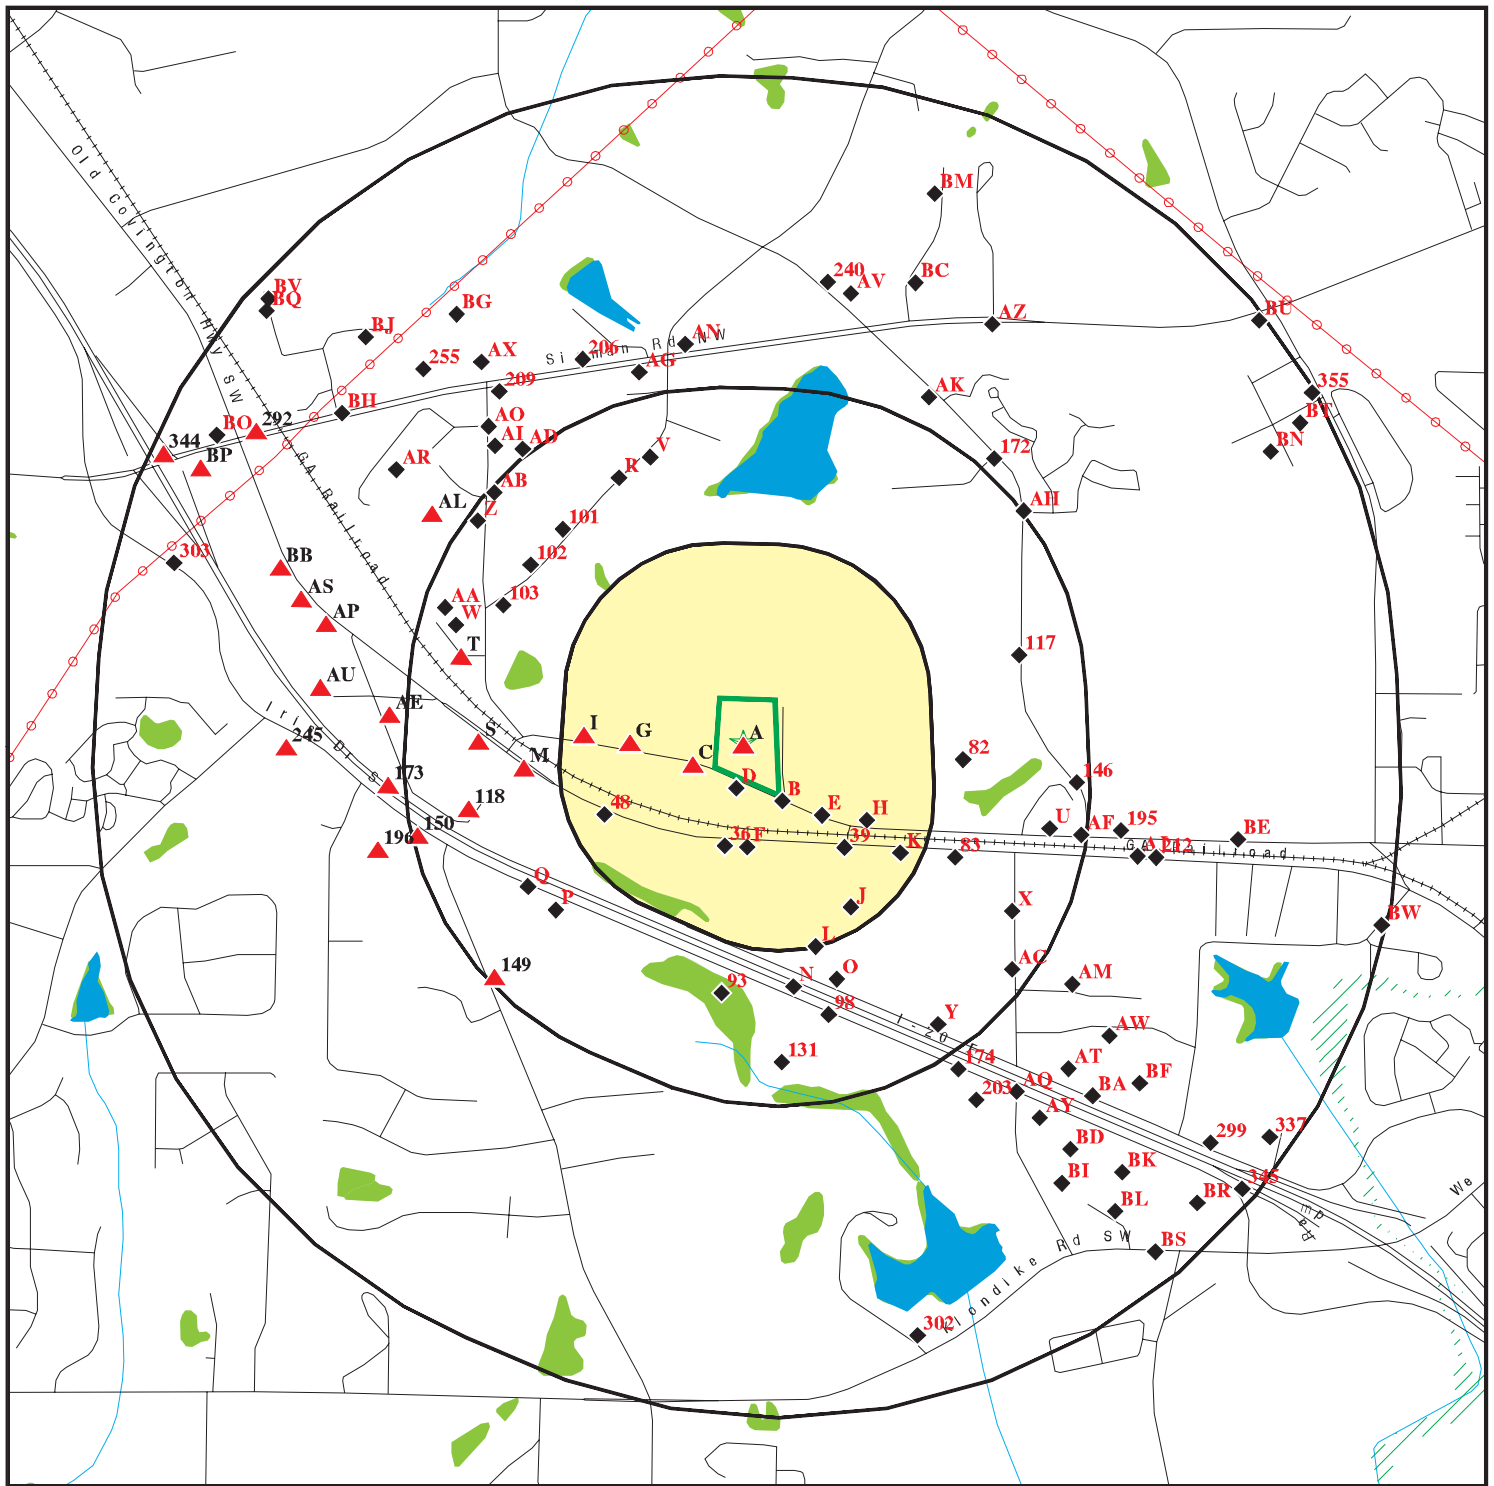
Old Covington Hwy SW
GA Railroad
Simman Rd NW
Irwin Dr S
GA Railroad
I-20 E
Klondike Rd SW
We
Rd

BM
240
AV
BC
BV
BQ
BG
BJ
AN
AZ
BU
255
AX
206
AG
209
BH
355
BT
BN
AK
AO
292
BO
AI
AD
344
BP
AR
172
V
R
AB
AH
AL
Z
101
303
102
BB
AS
103
AA
AP
W
T
117
AU
AE
I
G
A
S
245
C
M
82
D
173
B
146
118
48
E
H
195
U
AF
BE
150
196
36
F
39
K
83
AJ
212
O
X
P
J
BW
L
149
AC
N
O
AM
93
98
Y
AW
131
174
AT
BF
AQ
BA
203
AY
299
337
BD
BK
BI
345
BR
BL
BS
302